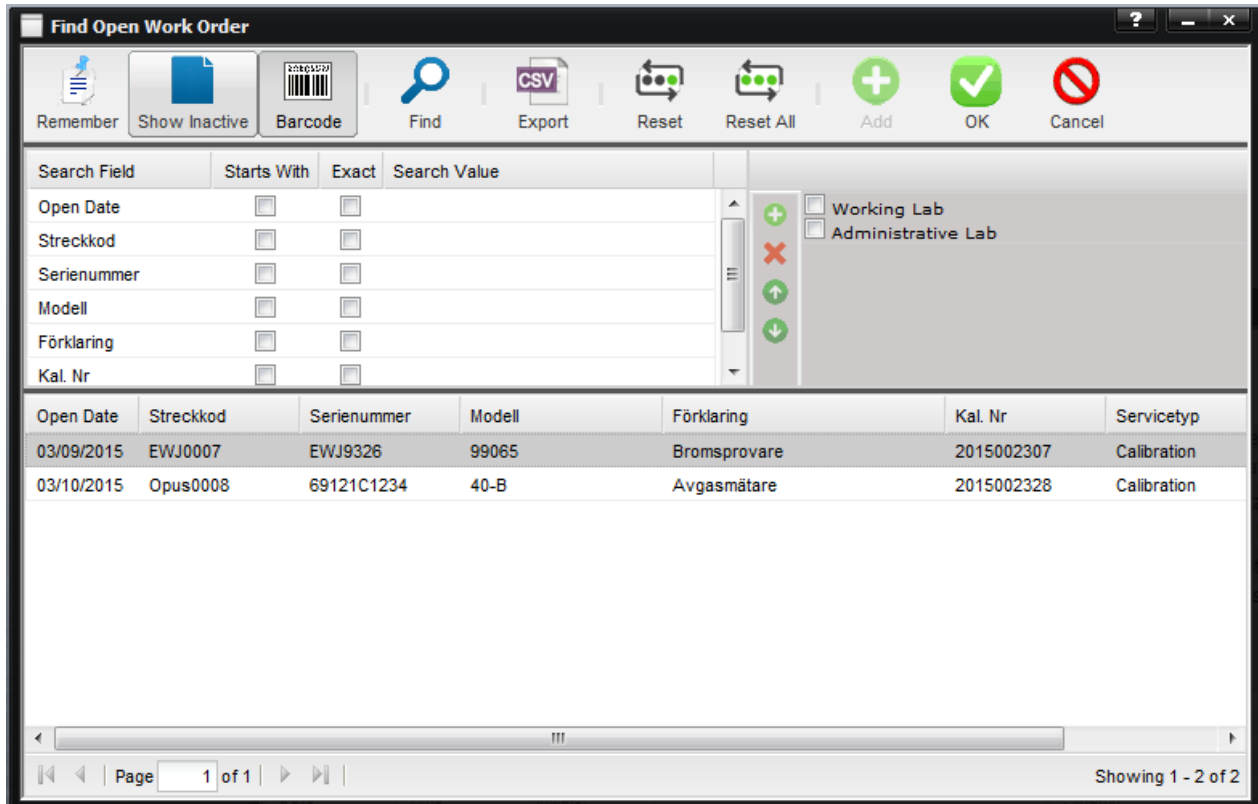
Find Open Work Order

?

Remember Show Inactive Barcode Find CSV Export Reset Reset All Add OK Cancel

| Search Field | Starts With | Exact | Search Value |
|---|---|---|---|
| Open Date | | | |
| Streckkod | | | |
| Serienummer | | | |
| Modell | | | |
| Förklaring | | | |
| Kal. Nr | | | |

Working Lab
Administrative Lab

| Open Date | Streckkod | Serienummer | Modell | Förklaring | Kal. Nr | Servicetyp |
|---|---|---|---|---|---|---|
| 03/09/2015 | EWJ0007 | EWJ9326 | 99065 | Bromsprovare | 2015002307 | Calibration |
| 03/10/2015 | Opus0008 | 69121C1234 | 40-B | Avgasmätare | 2015002328 | Calibration |

Page 1 of 1

Showing 1 - 2 of 2